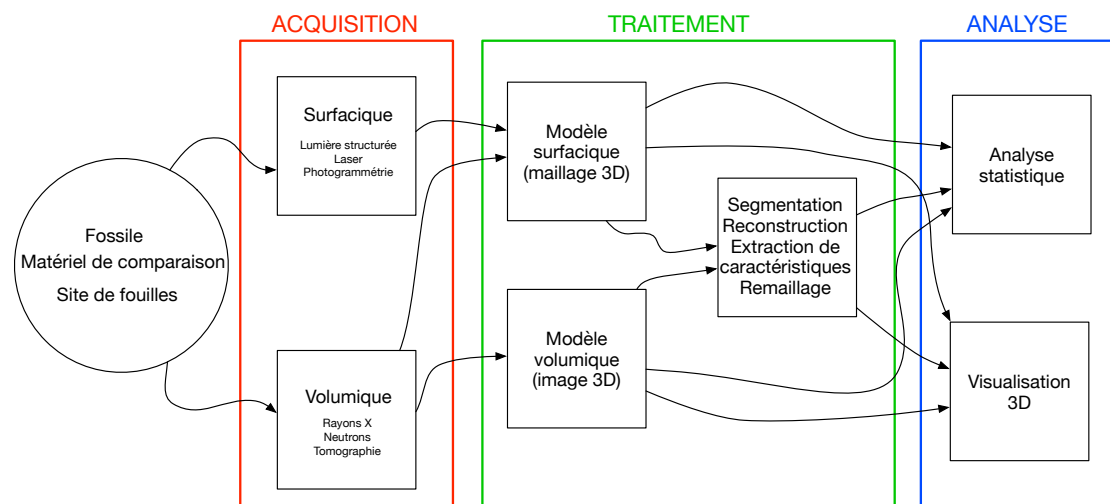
ACQUISITION

TRAITEMENT

ANALYSE

Fossile
Matériel de comparaison
Site de fouilles

Surfacique
Lumière structurée
Laser
Photogrammétrie

Volumique
Rayons X
Neutrons
Tomographie

Modèle surfacique (maillage 3D)

Modèle volumique (image 3D)

Segmentation
Reconstruction
Extraction de caractéristiques
Remaillage

Analyse statistique

Visualisation 3D